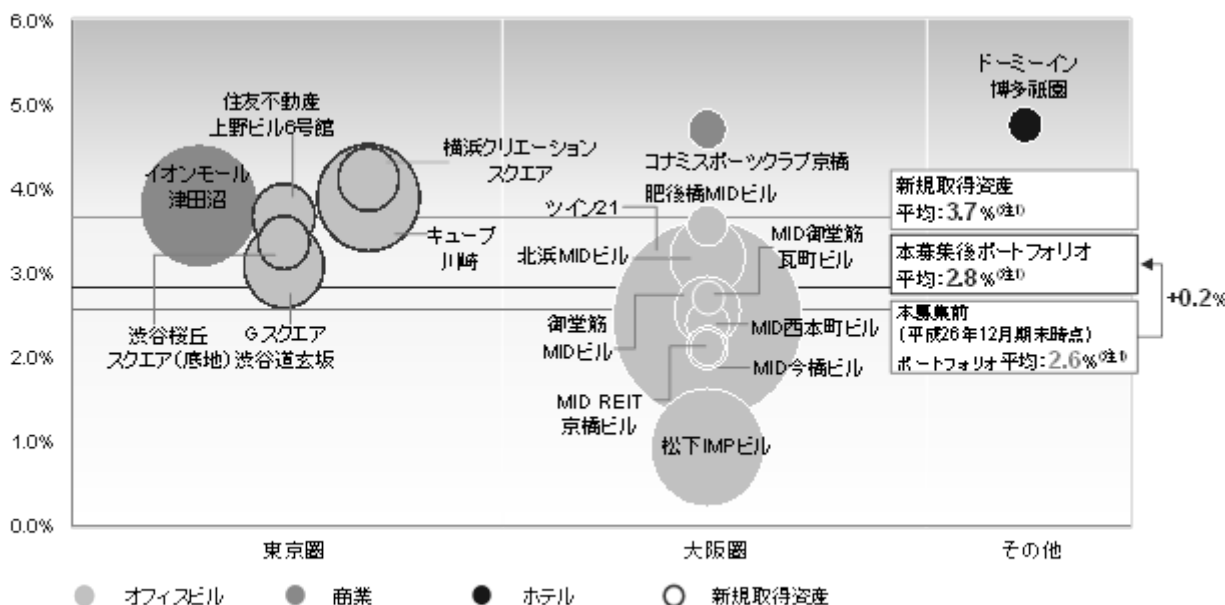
6.0%
5.0%
4.0%
3.0%
2.0%
1.0%
0.0%

住友不動産
上野ビル6号館

イオンモール
津田沼

横浜クリエーション
スクエア

キューブ
川崎

渋谷桜丘
スクエア(底地)

G スクエア
渋谷道玄坂

コナミスポーツクラブ京橋

肥後橋MIDビル

ツイン21

北浜MIDビル

MID御堂筋
瓦町ビル

御堂筋
MIDビル

MID西本町ビル

MID今橋ビル

MID REIT
京橋ビル

松下IMPビル

ドーミーイン
博多祇園

新規取得資産
平均:3.7%(注1)

本募集後ポートフォリオ
平均:2.8%(注1)

本募集前
(平成26年12月期末時点)
ポートフォリオ平均:2.6%(注1)

+0.2%

東京圏
大阪圏
その他

オフィスビル
商業
ホテル
新規取得資産